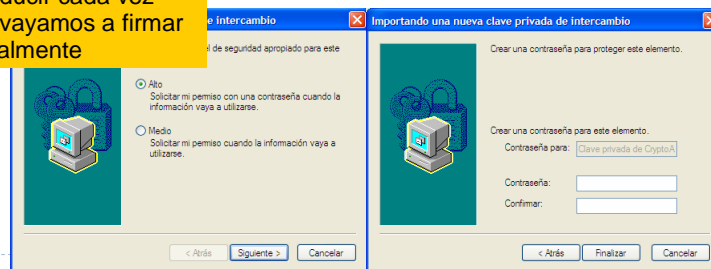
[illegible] cada vez
vayamos a firmar
almente

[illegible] de intercambio

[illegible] el de seguridad apropiado para este

Alto
Solicitar mi permiso con una contraseña cuando la información vaya a utilizarse.

Medio
Solicitar mi permiso cuando la información vaya a utilizarse.

< Atrás | Siguiente > | Cancelar

Importando una nueva clave privada de intercambio

Crear una contraseña para proteger este elemento.

Crear una contraseña para este elemento.

Contraseña para: Clave privada de CryptoA

Contraseña:

Confirmar:

< Atrás | Finalizar | Cancelar